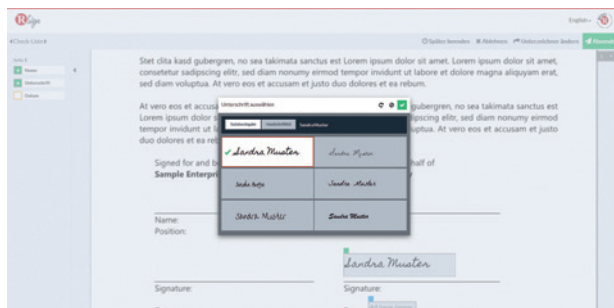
English

Check-Liste

Name

Unterschrift

Datum

Später beenden   Ablehnen   Unterzeichnen ändern   Abschließen

Stet clita kasd gubergren, no sea takimata sanctus est Lorem ipsum dolor sit amet. Lorem ipsum dolor sit amet, consetetur sadipscing elitr, sed diam nonumy eirmod tempor invidunt ut labore et dolore magna aliquyam erat, sed diam voluptua. At vero eos et accusam et justo duo dolores et ea rebum.

At vero eos et accusa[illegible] gubergren, no sea takimata sanctus est Lorem ipsum dolor s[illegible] sadipscing elitr, sed diam nonumy eirmod tempor invidunt ut l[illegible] voluptua. At vero eos et accusam et justo duo dolores et ea ret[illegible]

Signed for and b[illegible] half of Sample Enterpri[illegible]

Name:
Position:

Signature:

Signature:

Unterschrift auswählen

Initialen/Logo   Handschriften   Sendeschreiben

Sandra Muster
Sandra Muster
Sandra Muster
Sandra Muster
Sandra Muster
Sandra Muster

Sandra Muster